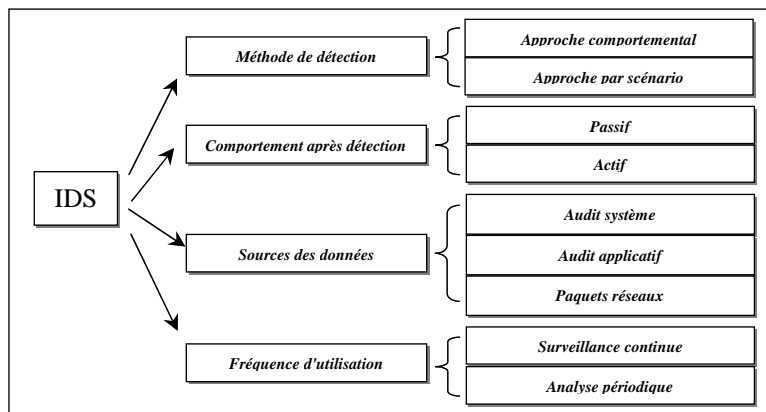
IDS

Méthode de détection

Approche comportemental

Approche par scénario

Comportement après détection

Passif

Actif

Sources des données

Audit système

Audit applicatif

Paquets réseaux

Fréquence d'utilisation

Surveillance continue

Analyse périodique